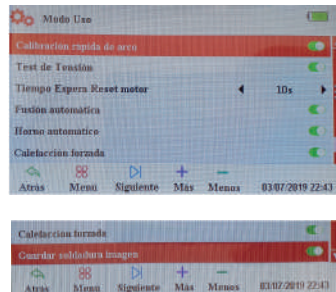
Modo Uso

Calibracion rapida de arco

Test de Tension

Tiempo Espera Reset motor ◀ 10s ▶

Fusion automatica

Horno automatico

Calefaccion forzada

Atrás Menu Siguiente Más Menos 03/07/2019 22:43

Calefaccion forzada

Guardar soldadura images

Atrás Menu Siguiente Más Menos 03/07/2019 22:43